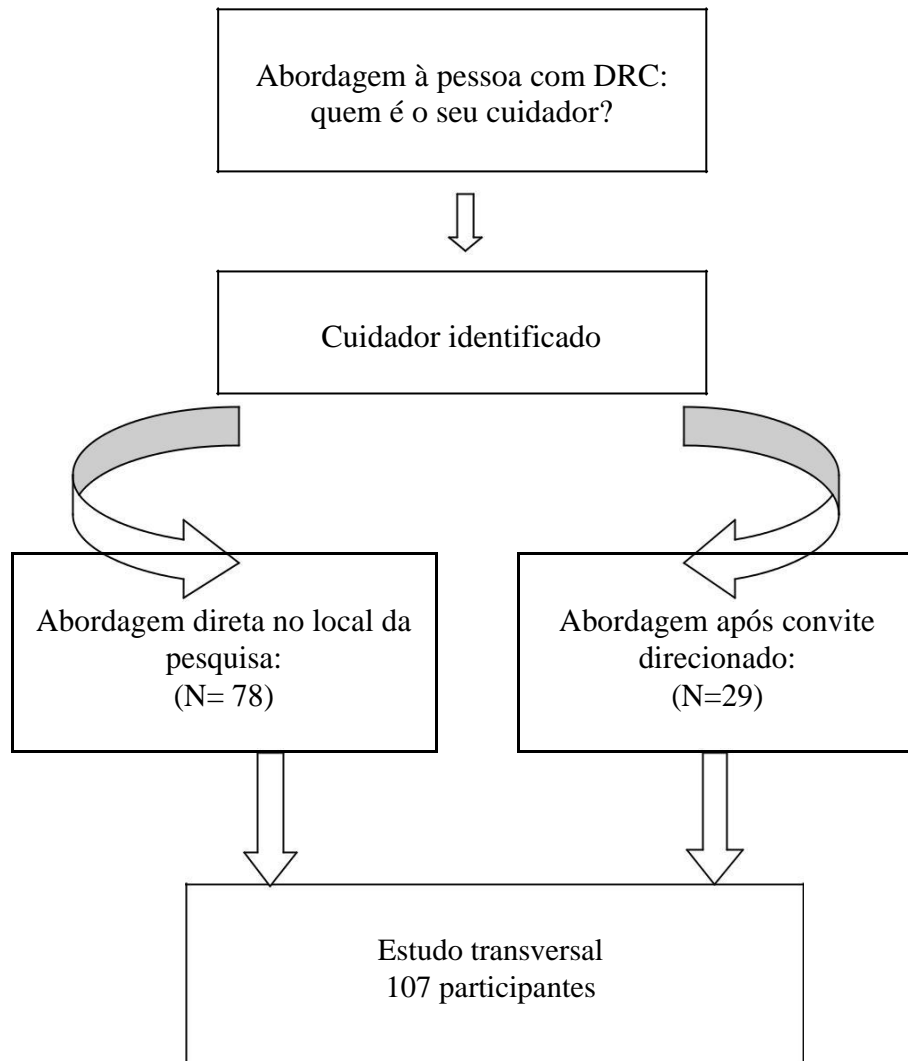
Abordagem à pessoa com DRC: quem é o seu cuidador?

Cuidador identificado

Abordagem direta no local da pesquisa:
(N= 78)

Abordagem após convite direcionado:
(N=29)

Estudo transversal
107 participantes